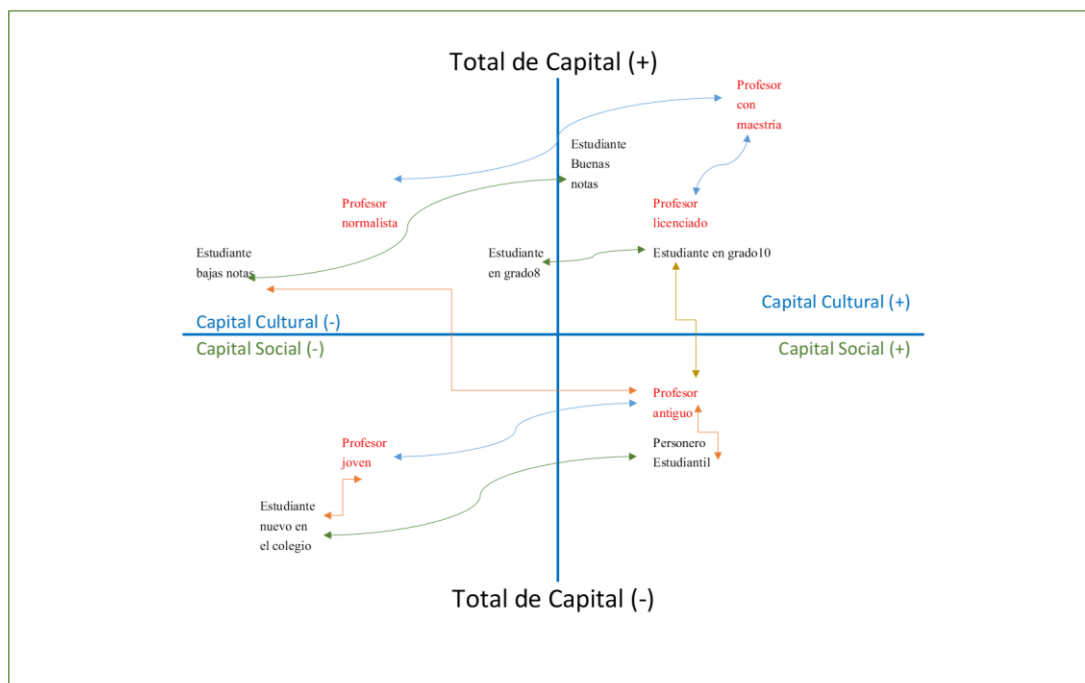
Total de Capital (+)

Profesor con maestría

Estudiante Buenas notas

Profesor normalista

Profesor licenciado

Estudiante bajas notas

Estudiante en grado8

Estudiante en grado10

Capital Cultural (+)

Capital Cultural (-)

Capital Social (-)

Capital Social (+)

Profesor antiguo

Profesor joven

Personero Estudiantil

Estudiante nuevo en el colegio

Total de Capital (-)